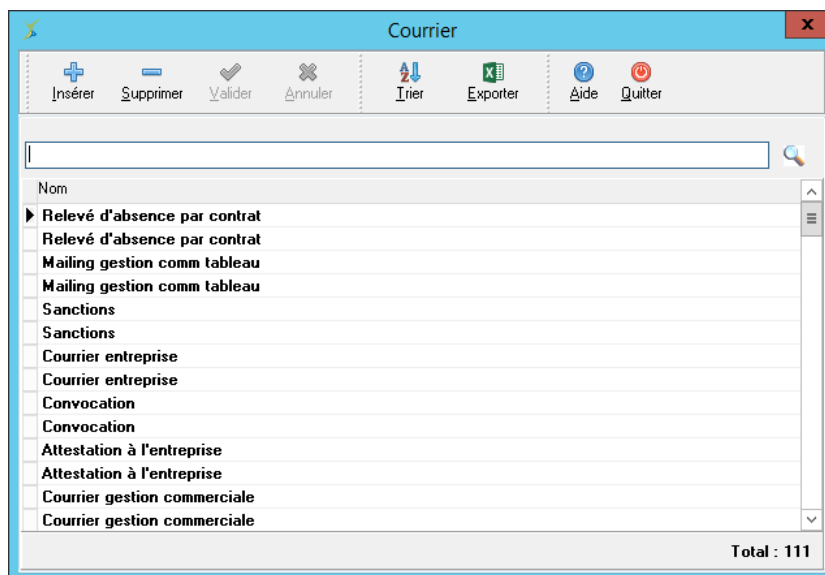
Courrier

Insérer Supprimer Valider Annuler Trier Exporter Aide Quitter

| Nom |
|---|
| Relevé d'absence par contrat |
| Relevé d'absence par contrat |
| Mailing gestion comm tableau |
| Mailing gestion comm tableau |
| Sanctions |
| Sanctions |
| Courrier entreprise |
| Courrier entreprise |
| Convocation |
| Convocation |
| Attestation à l'entreprise |
| Attestation à l'entreprise |
| Courrier gestion commerciale |
| Courrier gestion commerciale |

Total : 111